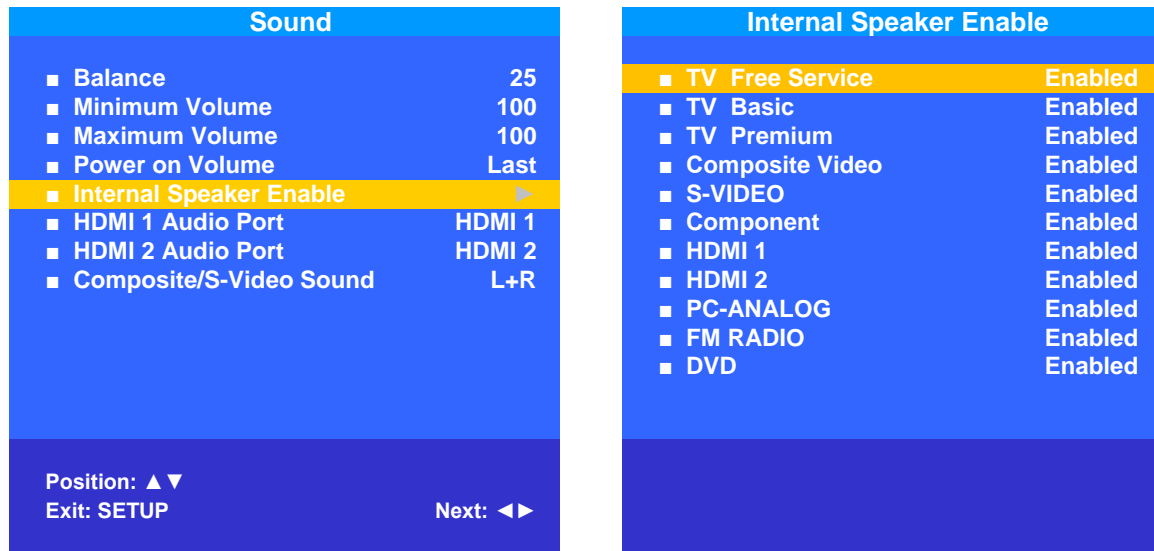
Sound

■ Balance 25
■ Minimum Volume 100
■ Maximum Volume 100
■ Power on Volume Last
■ Internal Speaker Enable ►
■ HDMI 1 Audio Port HDMI 1
■ HDMI 2 Audio Port HDMI 2
■ Composite/S-Video Sound L+R

Position: ▲▼
Exit: SETUP Next: ◄►

Internal Speaker Enable

■ TV Free Service Enabled
■ TV Basic Enabled
■ TV Premium Enabled
■ Composite Video Enabled
■ S-VIDEO Enabled
■ Component Enabled
■ HDMI 1 Enabled
■ HDMI 2 Enabled
■ PC-ANALOG Enabled
■ FM RADIO Enabled
■ DVD Enabled